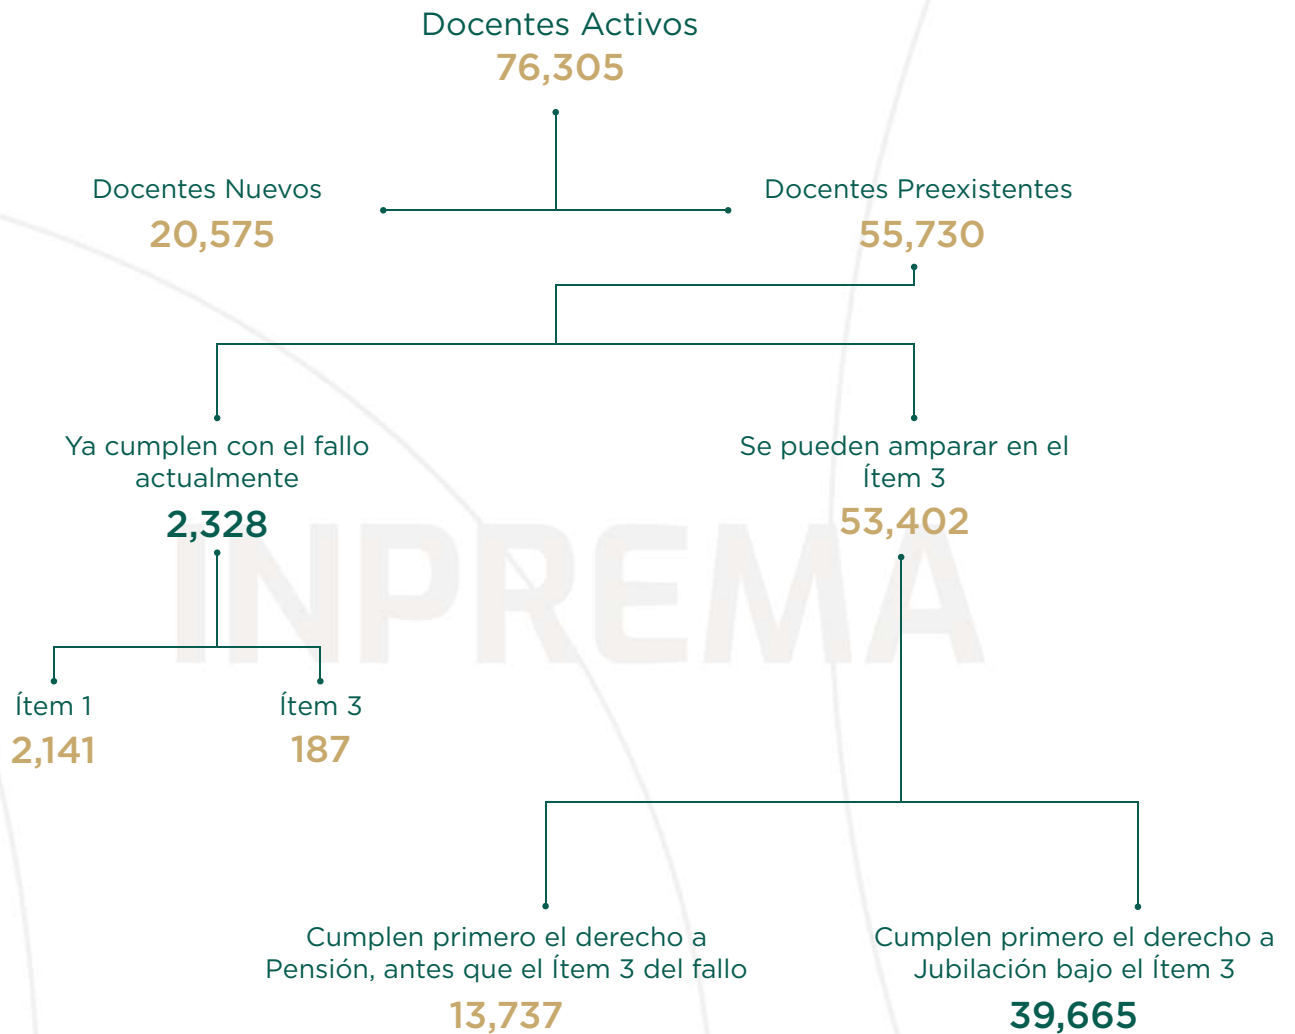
Docentes Activos
76,305

Docentes Nuevos
20,575

Docentes Preexistentes
55,730

Ya cumplen con el fallo actualmente
2,328

Se pueden amparar en el Ítem 3
53,402

INPREMA

Ítem 1
2,141

Ítem 3
187

Cumplen primero el derecho a Pensión, antes que el Ítem 3 del fallo
13,737

Cumplen primero el derecho a Jubilación bajo el Ítem 3
39,665